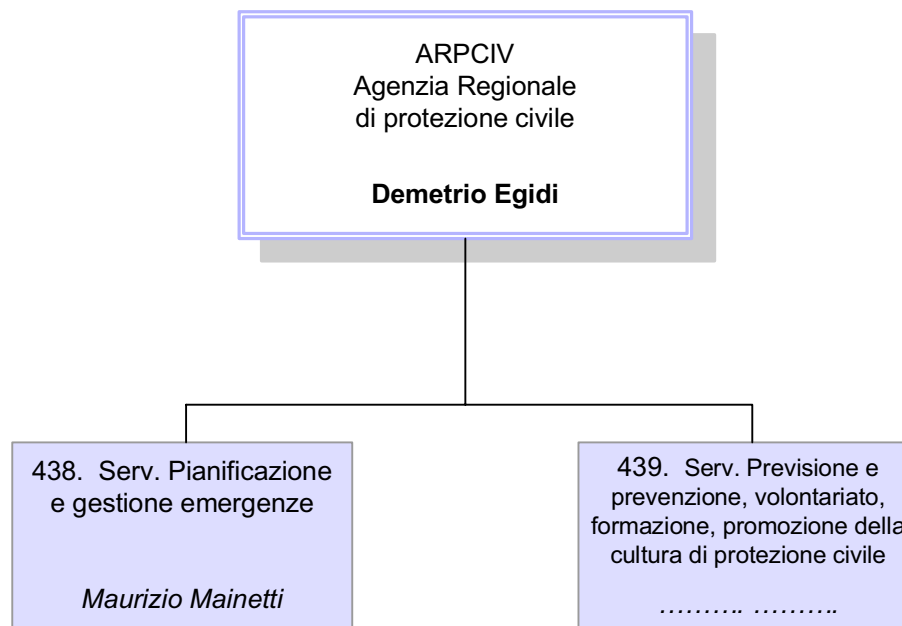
ARPCIV
Agenzia Regionale
di protezione civile

**Demetrio Egidi**

438. Serv. Pianificazione e gestione emergenze

*Maurizio Mainetti*

439. Serv. Previsione e prevenzione, volontariato, formazione, promozione della cultura di protezione civile

*………. ……….*